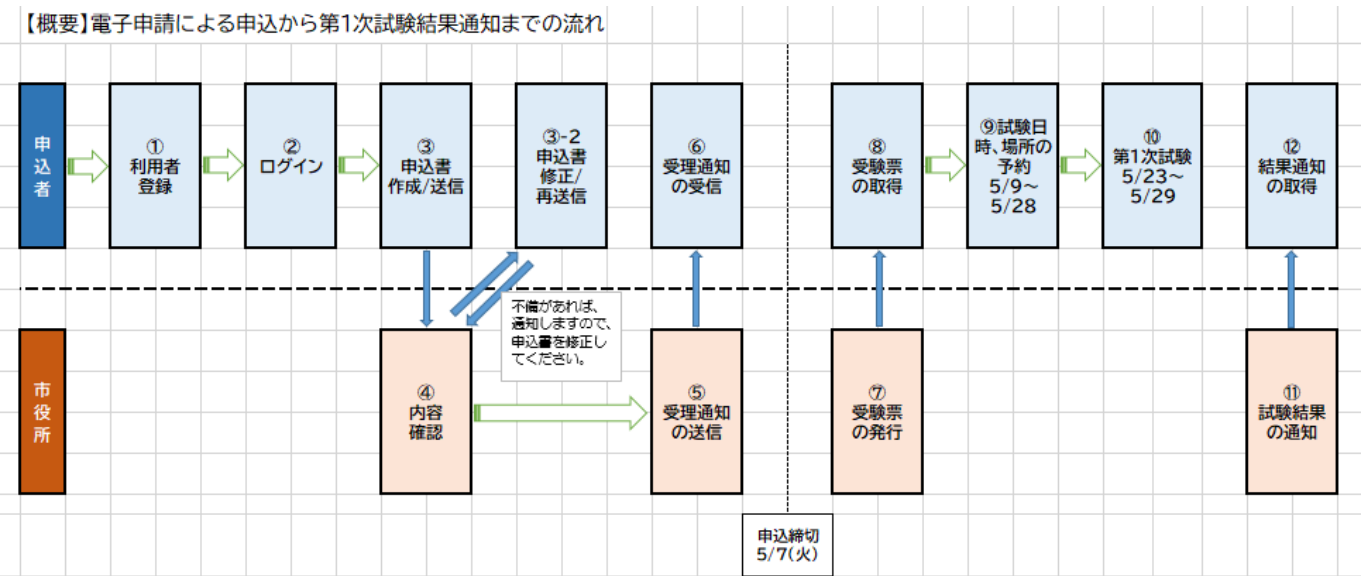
【概要】電子申請による申込から第1次試験結果通知までの流れ

申込者

① 利用者登録

② ログイン

③ 申込書作成/送信

③-2 申込書修正/再送信

⑥ 受理通知の受信

⑧ 受験票の取得

⑨試験日時、場所の予約 5/9～5/28

⑩ 第1次試験 5/23～5/29

⑫ 結果通知の取得

不備があれば、通知しますので、申込書を修正してください。

市役所

④ 内容確認

⑤ 受理通知の送信

⑦ 受験票の発行

⑪ 試験結果の通知

申込締切 5/7(火)